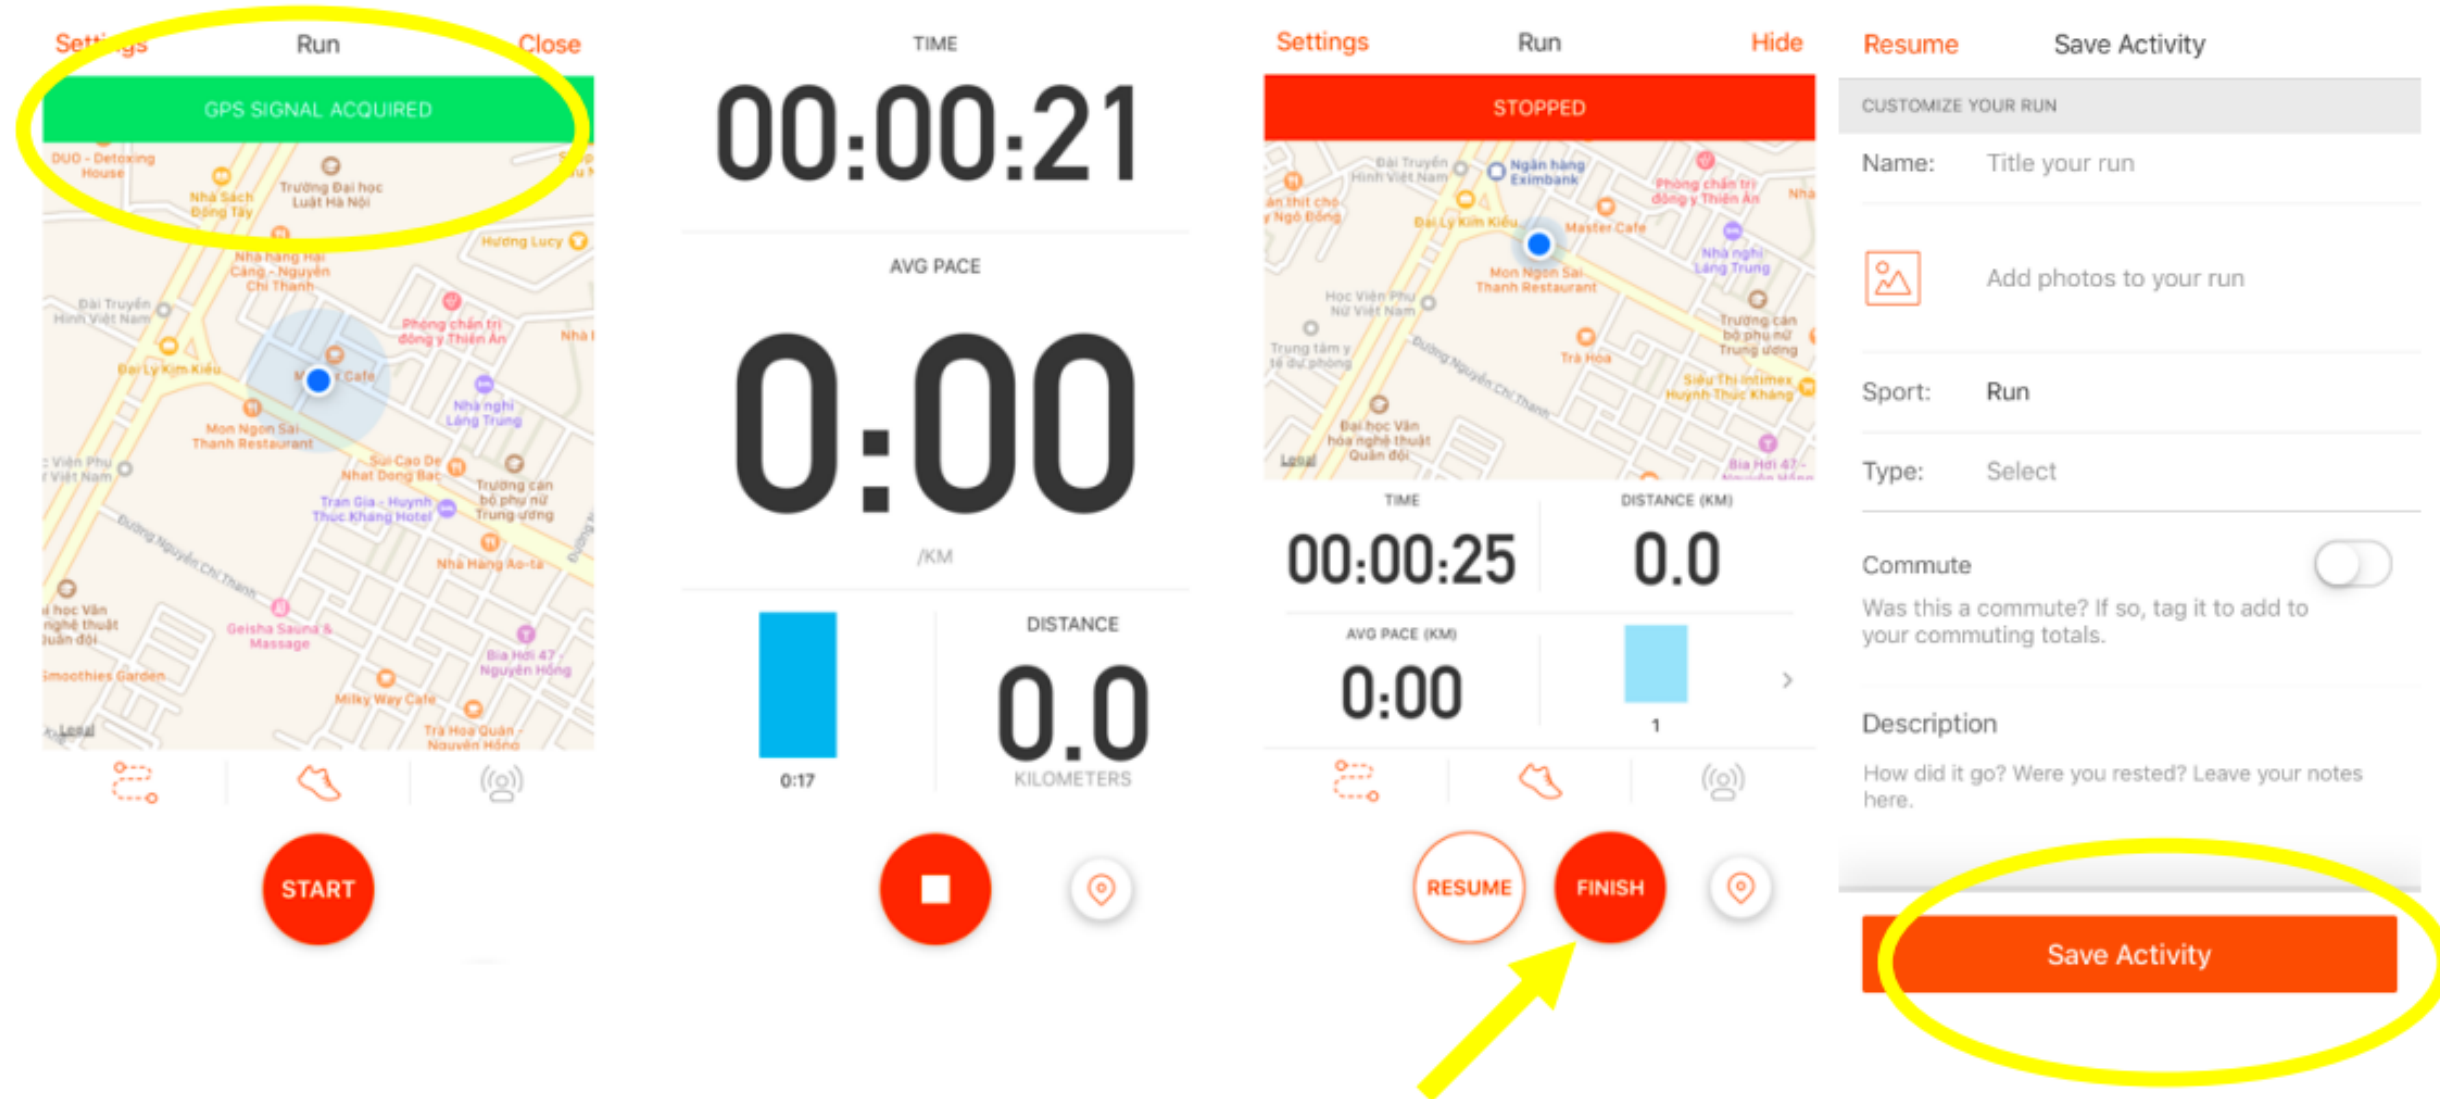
Settings Run Close

GPS SIGNAL ACQUIRED

DUO - Detoxing House
Nhà Sách Đông Tây
Trường Đại học Luật Hà Nội
Hương Lucy
Nhà hàng Hải Cảng - Nguyễn Chí Thanh
Đài Truyền Hình Việt Nam
Phòng chẩn trị đông y Thiên Ân
Đại Lý Kim Kiều
Cafe
Mon Ngon Sai Thanh Restaurant
Nhà nghỉ Lang Trung
Sủi Cảo Đệ Nhất Đông Bắc
Trường cán bộ phụ nữ Trung ương
Tran Gia - Huynh Thuc Khang Hotel
Nhà Hàng Ao-ta
Đường Nguyễn Chí Thanh
Geisha Sauna & Massage
Bia Hơi 47 - Nguyễn Hồng
Smoothies Garden
Milky Way Cafe
Trà Hoa Quán - Nguyễn Hồng
Legal

START

TIME
00:00:21

AVG PACE
0:00
/KM

0:17

DISTANCE
0.0
KILOMETERS

Settings Run Hide

STOPPED

Đài Truyền Hình Việt Nam
Ngân hàng Eximbank
Phòng chẩn trị đông y Thiên Ân
Đại Lý Kim Kiều
Master Cafe
Mon Ngon Sai Thanh Restaurant
Nhà nghỉ Lang Trung
Học Viện Phụ Nữ Việt Nam
Trường cán bộ phụ nữ Trung ương
Trung tâm y tế dự phòng
Trà Hoa
Siêu Thị Intimex Huỳnh Thúc Kháng
Đại học Văn hóa nghệ thuật Quân đội
Bia Hơi 47
Legal

TIME
00:00:25
DISTANCE (KM)
0.0
AVG PACE (KM)
0:00
1

RESUME FINISH

Resume Save Activity

CUSTOMIZE YOUR RUN

Name: Title your run

Add photos to your run

Sport: Run

Type: Select

Commute
Was this a commute? If so, tag it to add to your commuting totals.

Description
How did it go? Were you rested? Leave your notes here.

Save Activity